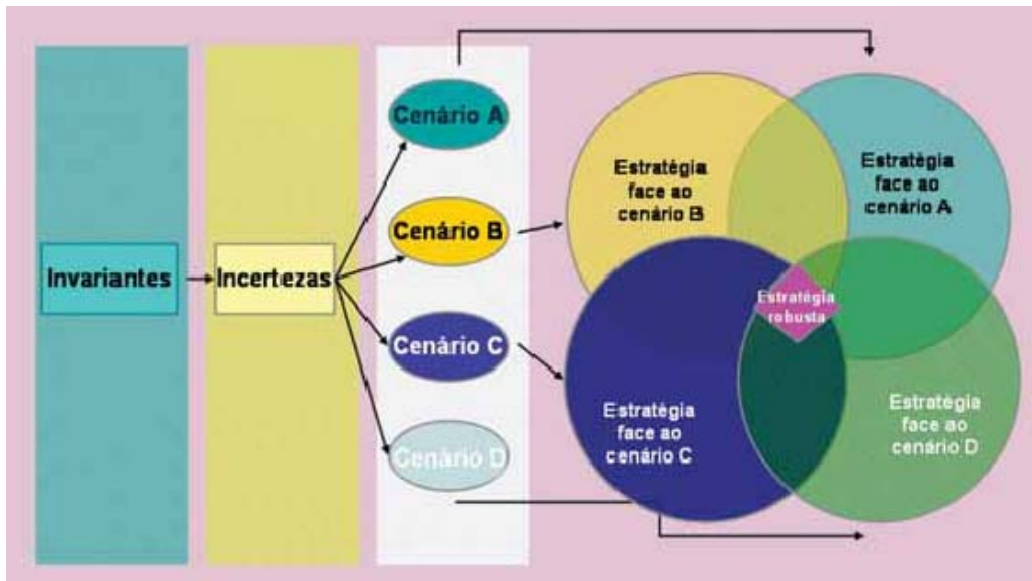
Invariantes

Incertezas

Cenário A

Cenário B

Cenário C

Cenário D

Estratégia face ao cenário B

Estratégia face ao cenário A

Estratégia robusta

Estratégia face ao cenário C

Estratégia face ao cenário D